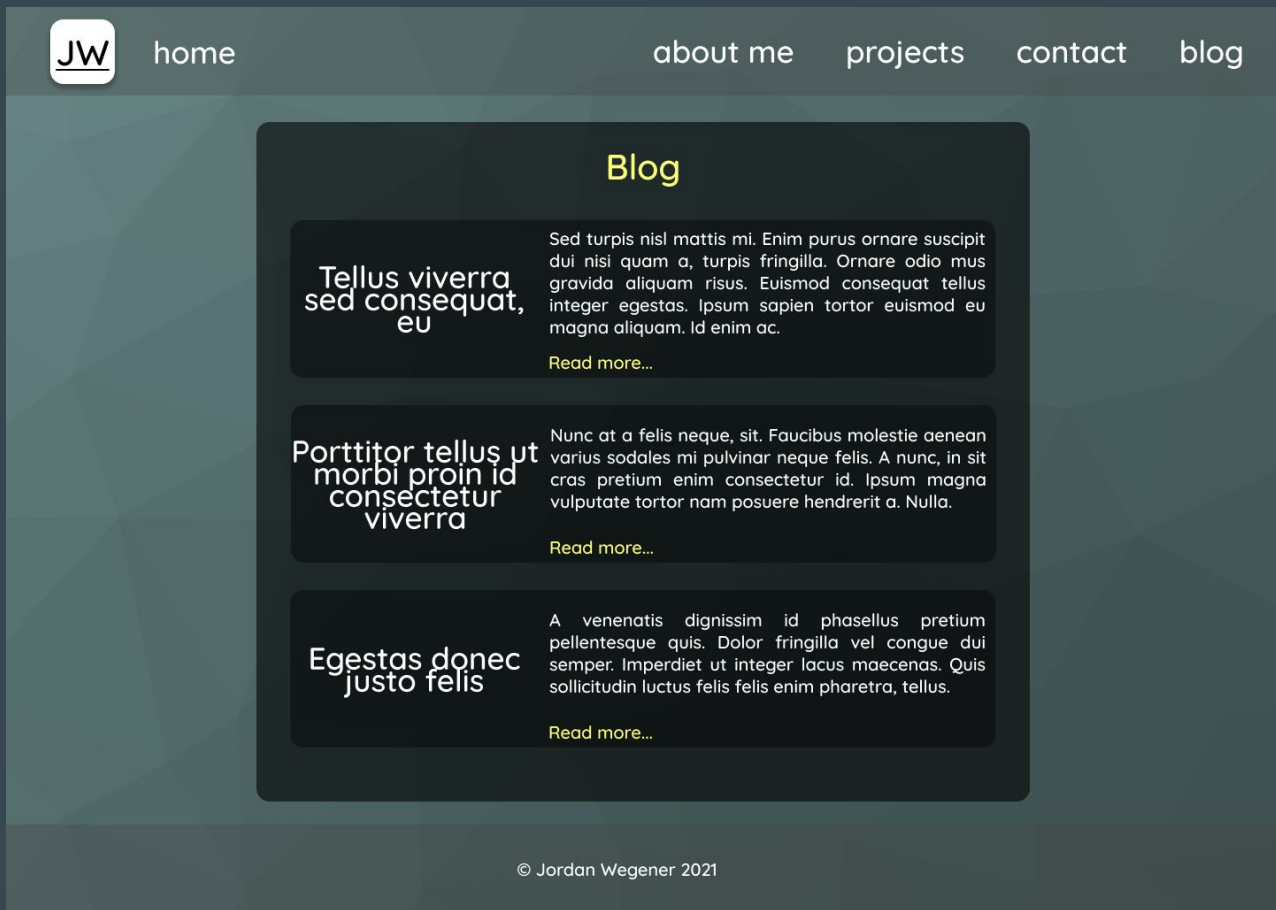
JW home

about me projects contact blog

Blog

Tellus viverra sed consequat, eu

Sed turpis nisl mattis mi. Enim purus ornare suscipit dui nisi quam a, turpis fringilla. Ornare odio mus gravida aliquam risus. Euismod consequat tellus integer egestas. Ipsum sapien tortor euismod eu magna aliquam. Id enim ac.

Read more...

Porttitor tellus ut morbi proin id consectetur viverra

Nunc at a felis neque, sit. Faucibus molestie aenean varius sodales mi pulvinar neque felis. A nunc, in sit cras pretium enim consectetur id. Ipsum magna vulputate tortor nam posuere hendrerit a. Nulla.

Read more...

Egestas donec justo felis

A venenatis dignissim id phasellus pretium pellentesque quis. Dolor fringilla vel congue dui semper. Imperdiet ut integer lacus maecenas. Quis sollicitudin luctus felis felis enim pharetra, tellus.

Read more...

© Jordan Wegener 2021